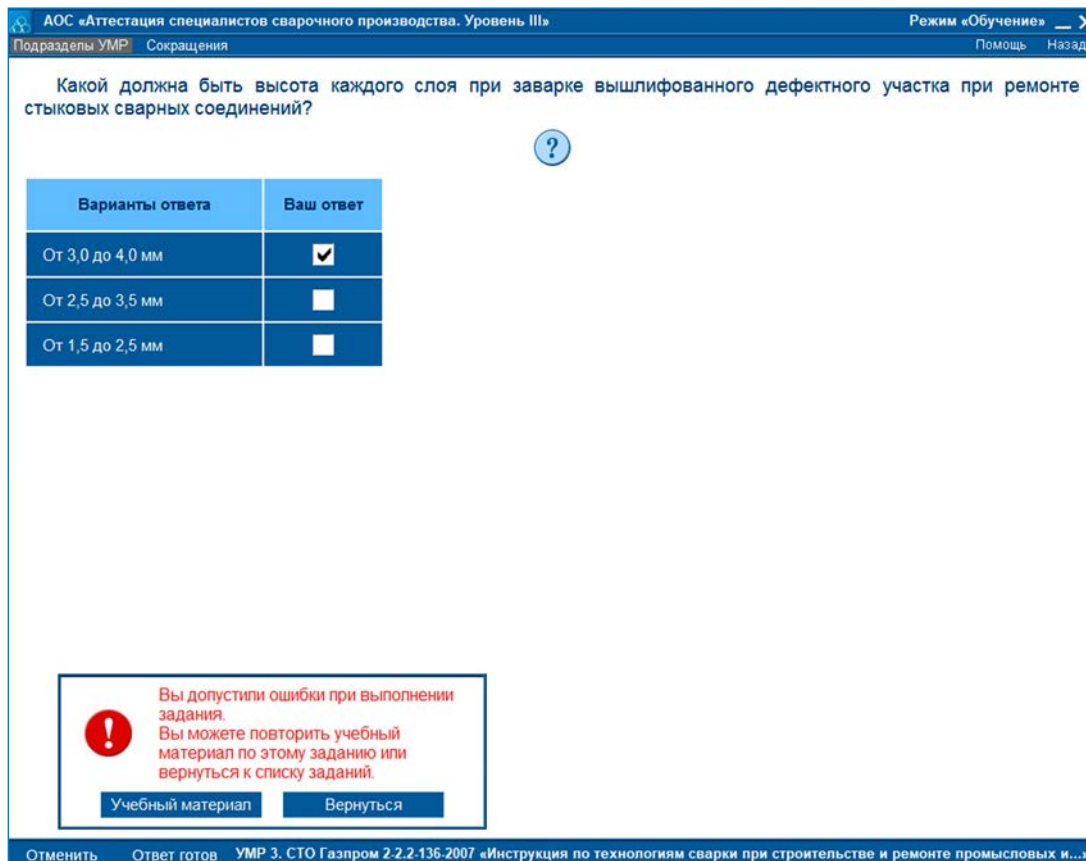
АОС «Аттестация специалистов сварочного производства. Уровень III»
Режим «Обучение»

Подразделы УМР Сокращения
Помощь Назад

Какой должна быть высота каждого слоя при заварке вышлифованного дефектного участка при ремонте стыковых сварных соединений?

?

| Варианты ответа | Ваш ответ |
|---|---|
| От 3,0 до 4,0 мм | ✔ |
| От 2,5 до 3,5 мм | |
| От 1,5 до 2,5 мм | |

Вы допустили ошибки при выполнении задания.
Вы можете повторить учебный материал по этому заданию или вернуться к списку заданий.

Учебный материал Вернуться

Отменить Ответ готов УМР 3. СТО Газпром 2-2.2-136-2007 «Инструкция по технологиям сварки при строительстве и ремонте промысловых и...